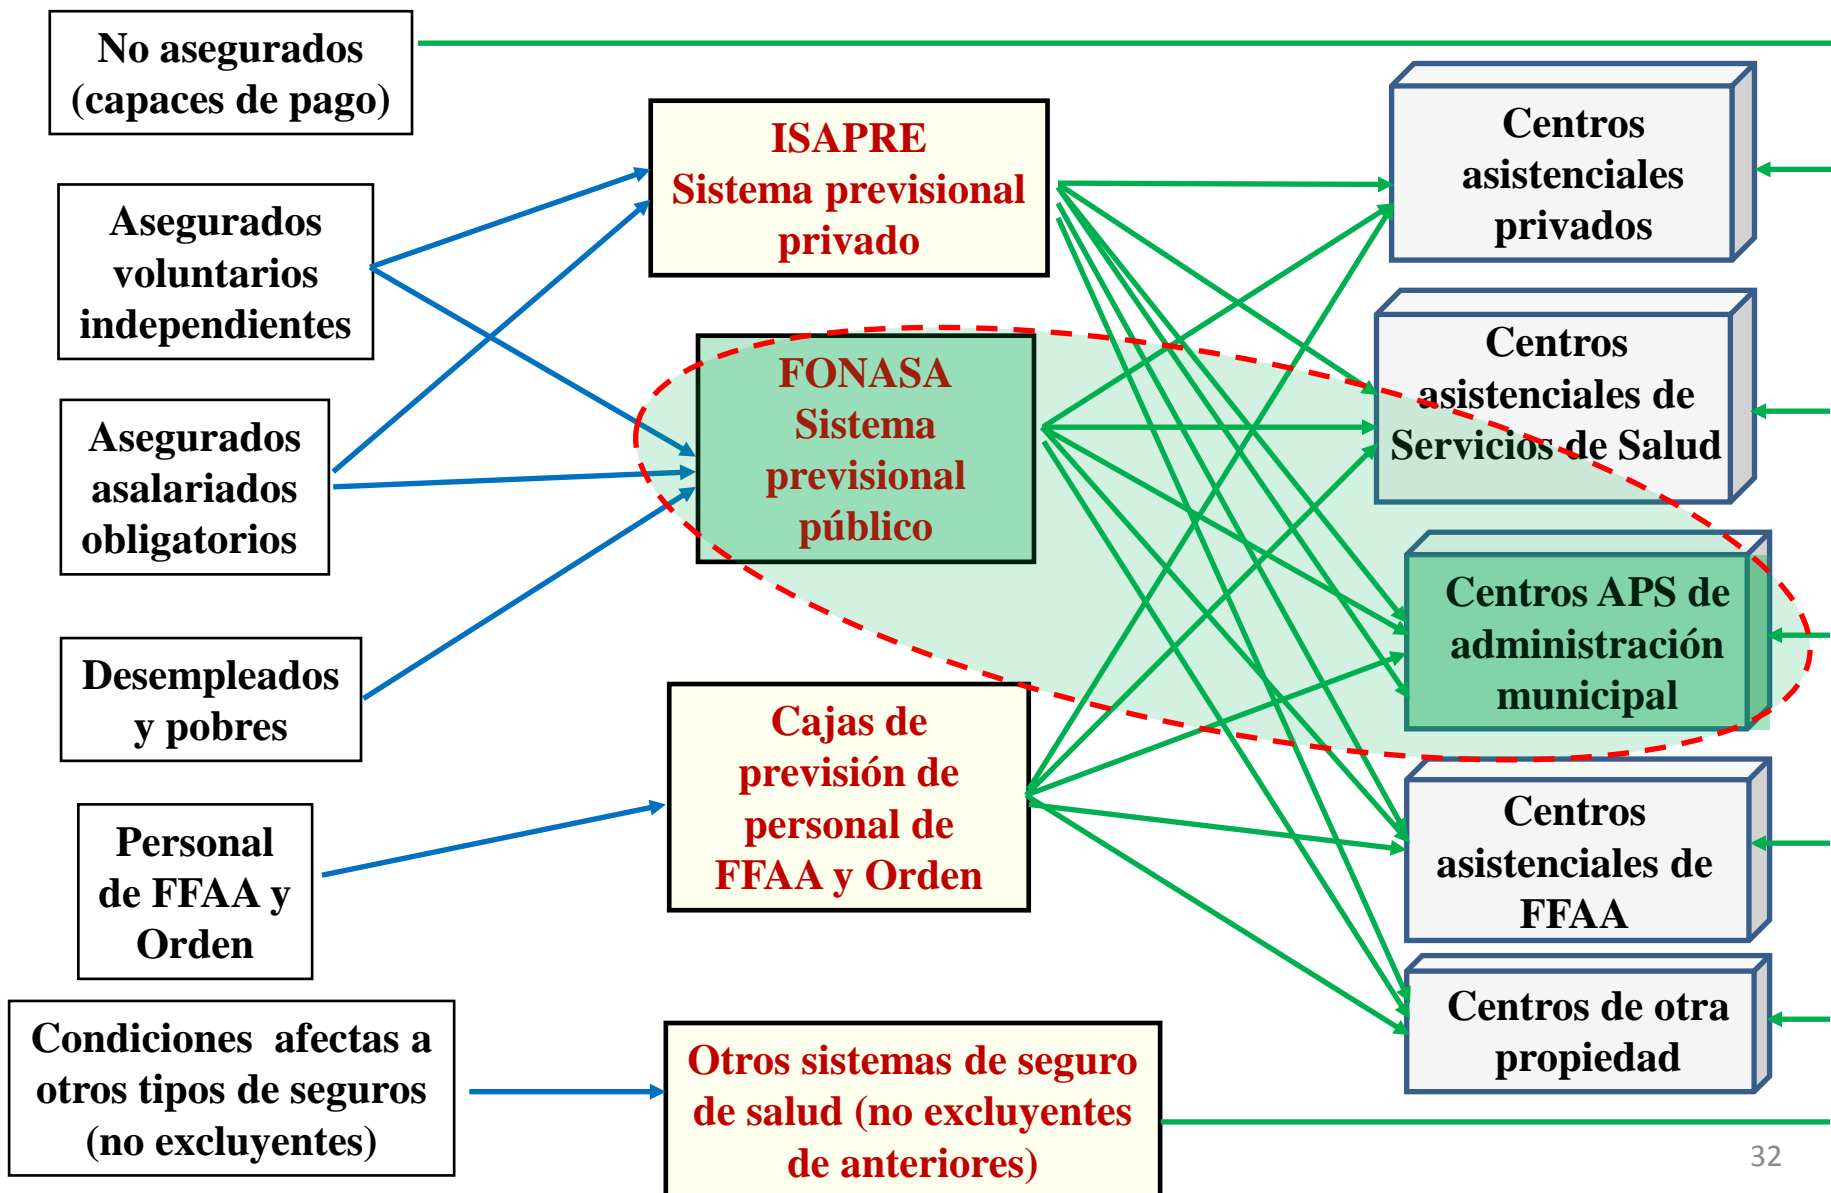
No asegurados (capaces de pago)

Asegurados voluntarios independientes

Asegurados asalariados obligatorios

Desempleados y pobres

Personal de FFAA y Orden

Condiciones afectas a otros tipos de seguros (no excluyentes)

ISAPRE
Sistema previsional privado

FONASA
Sistema previsional público

Cajas de previsión de personal de FFAA y Orden

Otros sistemas de seguro de salud (no excluyentes de anteriores)

Centros asistenciales privados

Centros asistenciales de Servicios de Salud

Centros APS de administración municipal

Centros asistenciales de FFAA

Centros de otra propiedad

32